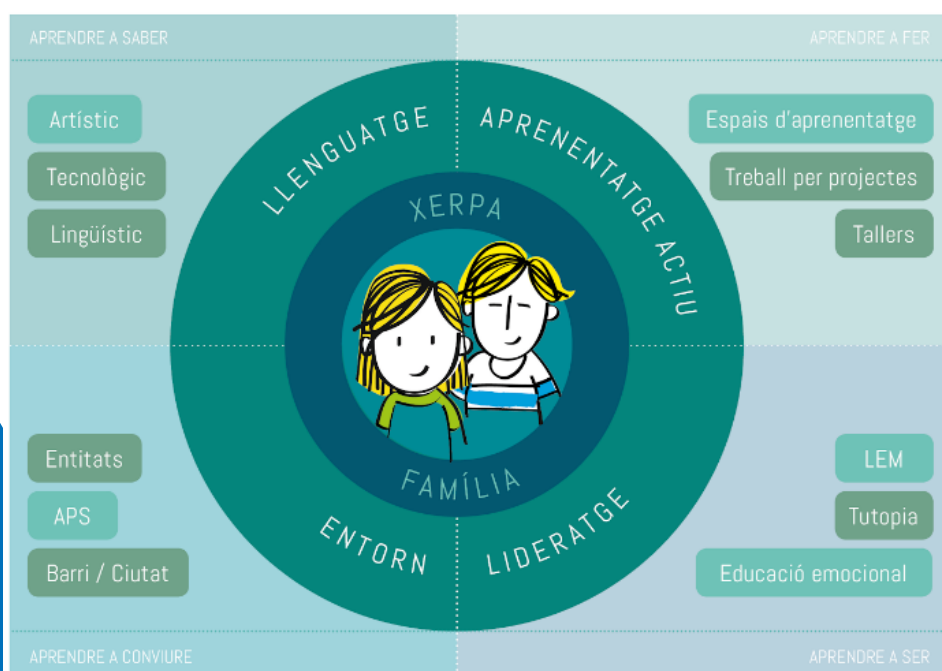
APRENDRE A SABER

APRENDRE A FER

Artístic

Tecnològic

Lingüístic

LLENGUATGE

APRENENTATGE ACTIU

XERPA

FAMÍLIA

Espais d'aprenentatge

Treball per projectes

Tallers

Entitats

APS

Barri / Ciutat

ENTORN

LIDERATGE

LEM

Tutopia

Educació emocional

APRENDRE A CONVIURE

APRENDRE A SER